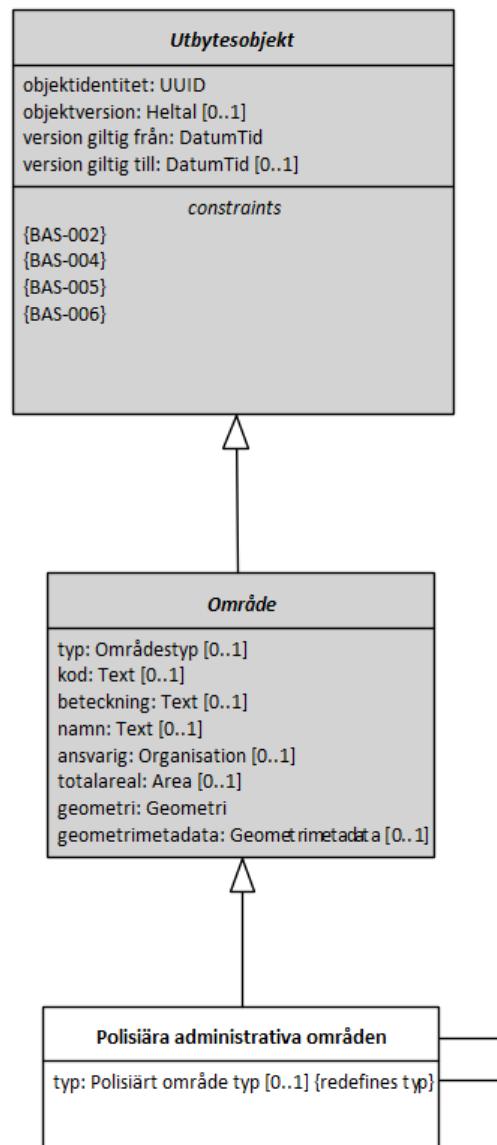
Utbytesobjekt

objektidentitet: UUID
objektversion: Heltal [0..1]
version giltig från: DatumTid
version giltig till: DatumTid [0..1]

constraints
{BAS-002}
{BAS-004}
{BAS-005}
{BAS-006}

Område

typ: Områdestyp [0..1]
kod: Text [0..1]
beteckning: Text [0..1]
namn: Text [0..1]
ansvarig: Organisation [0..1]
totalareal: Area [0..1]
geometri: Geometri
geometrimetadata: Geometrimetadata [0..1]

Polisiära administrativa områden

typ: Polisiärt område typ [0..1] {redefines typ}